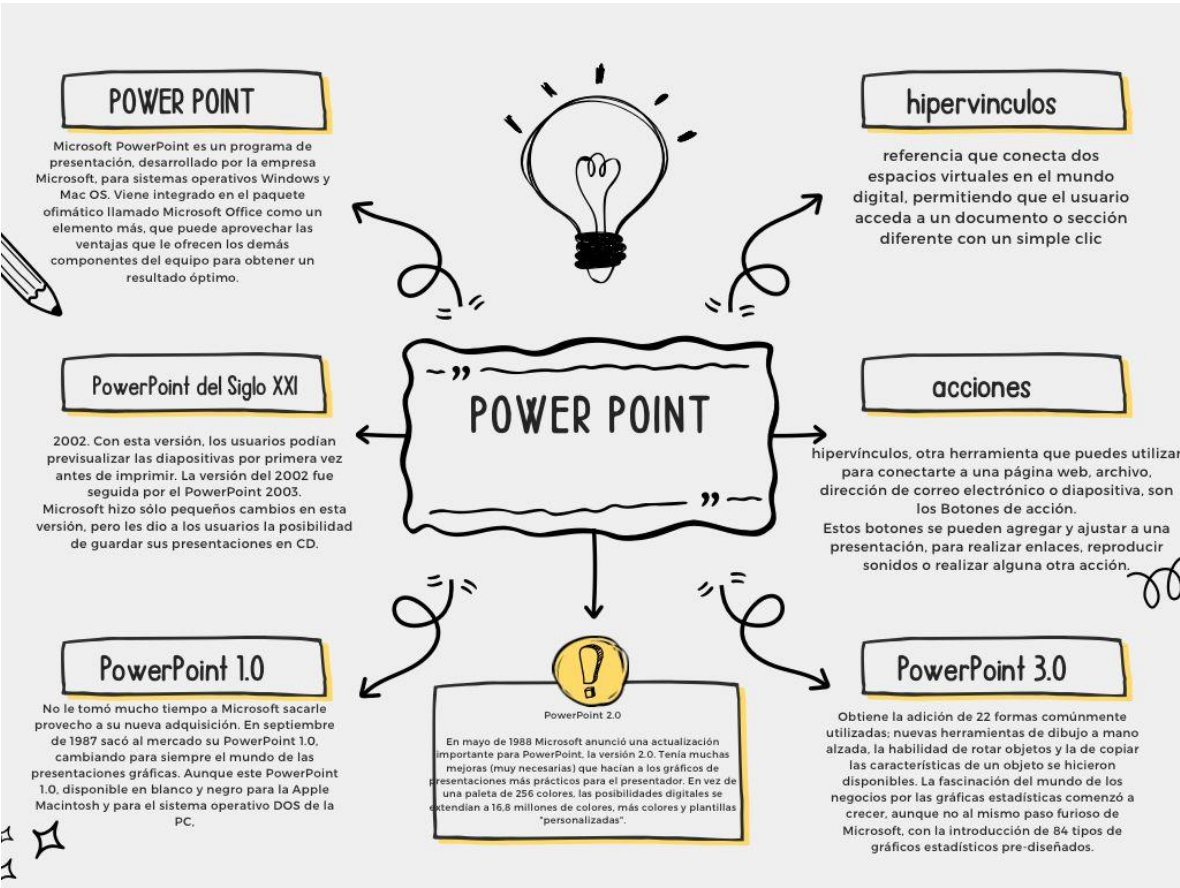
POWER POINT

Microsoft PowerPoint es un programa de presentación, desarrollado por la empresa Microsoft, para sistemas operativos Windows y Mac OS. Viene integrado en el paquete ofimático llamado Microsoft Office como un elemento más, que puede aprovechar las ventajas que le ofrecen los demás componentes del equipo para obtener un resultado óptimo.

hipervinculos

referencia que conecta dos espacios virtuales en el mundo digital, permitiendo que el usuario acceda a un documento o sección diferente con un simple clic

PowerPoint del Siglo XXI

2002. Con esta versión, los usuarios podían previsualizar las diapositivas por primera vez antes de imprimir. La versión del 2002 fue seguida por el PowerPoint 2003.
Microsoft hizo sólo pequeños cambios en esta versión, pero les dio a los usuarios la posibilidad de guardar sus presentaciones en CD.

POWER POINT

acciones

hipervínculos, otra herramienta que puedes utilizar para conectarte a una página web, archivo, dirección de correo electrónico o diapositiva, son los Botones de acción.
Estos botones se pueden agregar y ajustar a una presentación, para realizar enlaces, reproducir sonidos o realizar alguna otra acción.

PowerPoint 1.0

No le tomó mucho tiempo a Microsoft sacarle provecho a su nueva adquisición. En septiembre de 1987 sacó al mercado su PowerPoint 1.0, cambiando para siempre el mundo de las presentaciones gráficas. Aunque este PowerPoint 1.0, disponible en blanco y negro para la Apple Macintosh y para el sistema operativo DOS de la PC,

PowerPoint 2.0

En mayo de 1988 Microsoft anunció una actualización importante para PowerPoint, la versión 2.0. Tenía muchas mejoras (muy necesarias) que hacían a los gráficos de presentaciones más prácticos para el presentador. En vez de una paleta de 256 colores, las posibilidades digitales se extendían a 16,8 millones de colores, más colores y plantillas "personalizadas".

PowerPoint 3.0

Obtiene la adición de 22 formas comúnmente utilizadas; nuevas herramientas de dibujo a mano alzada, la habilidad de rotar objetos y la de copiar las características de un objeto se hicieron disponibles. La fascinación del mundo de los negocios por las gráficas estadísticas comenzó a crecer, aunque no al mismo paso furioso de Microsoft, con la introducción de 84 tipos de gráficos estadísticos pre-diseñados.